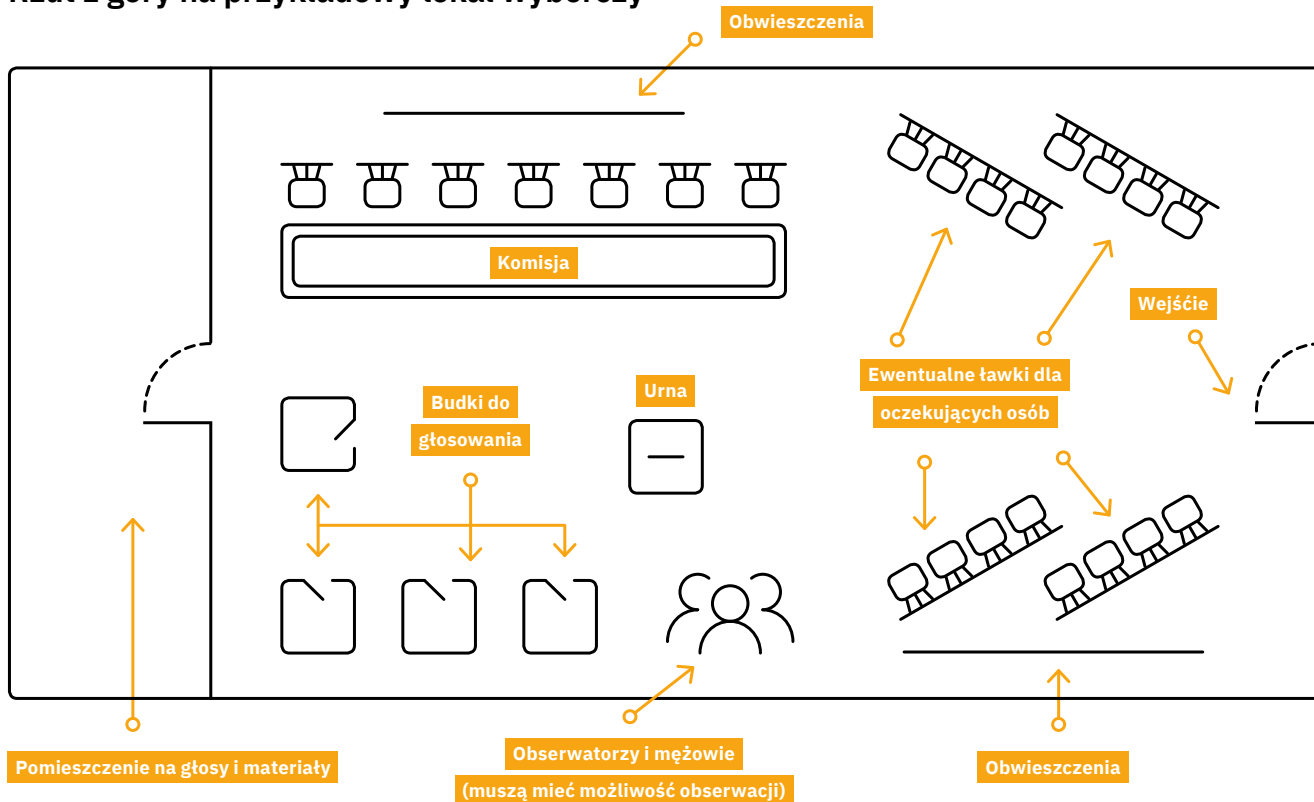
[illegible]

Obwieszczenia

Komisja

Wejśćie

Ewentualne ławki dla oczekujących osób

Urna

Budki do głosowania

Pomieszczenie na głosy i materiały

Obserwatorzy i mężowie (muszą mieć możliwość obserwacji)

Obwieszczenia